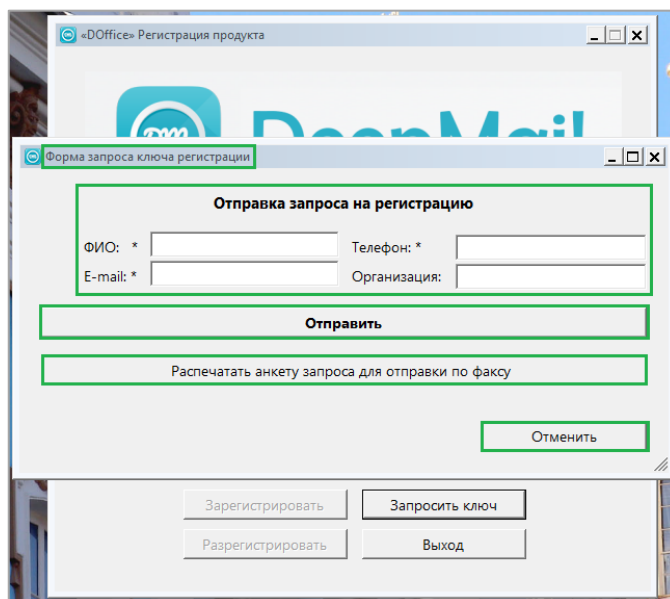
«DOffice» Регистрация продукта

DeepMail

Форма запроса ключа регистрации

Отправка запроса на регистрацию

ФИО: *

Телефон: *

E-mail: *

Организация:

Отправить

Распечатать анкету запроса для отправки по факсу

Отменить

Зарегистрировать

Запросить ключ

Разрегистрировать

Выход